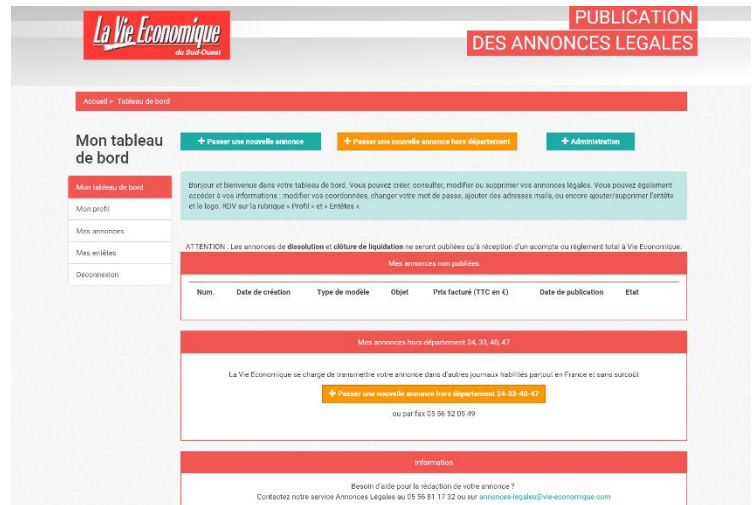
La Vie Economique
du Sud-Ouest

PUBLICATION
DES ANNONCES LEGALES

Accueil » Tableau de bord

Mon tableau de bord

+ Passer une nouvelle annonce

+ Passer une nouvelle annonce hors département

+ Administration

Mon tableau de bord
Mon profil
Mes annonces
Mes entêtes
Déconnexion

Bonjour et bienvenue dans votre tableau de bord. Vous pouvez créer, consulter, modifier ou supprimer vos annonces légales. Vous pouvez également accéder à vos informations : modifier vos coordonnées, changer votre mot de passe, ajouter des adresses mails, ou encore ajouter/supprimer l'entête et le logo. RDV sur la rubrique « Profil » et « Entêtes ».

ATTENTION : Les annonces de dissolution et clôture de liquidation ne seront publiées qu'à réception d'un acompte ou règlement total à Vie Economique.

Mes annonces non publiées

| Num. | Date de création | Type de modèle | Objet | Prix facturé (TTC en €) | Date de publication | Etat |
|---|---|---|---|---|---|---|

Mes annonces hors département 24, 33, 40, 47

La Vie Economique se charge de transmettre votre annonce dans d'autres journaux habilités partout en France et sans surcoût

+ Passer une nouvelle annonce hors département 24-33-40-47

ou par fax 05 56 52 05 49

Information

Besoin d'aide pour la rédaction de votre annonce ?
Contactez notre service Annonces Légales au 05 56 81 17 32 ou sur annonces-legales@vie-economique.com